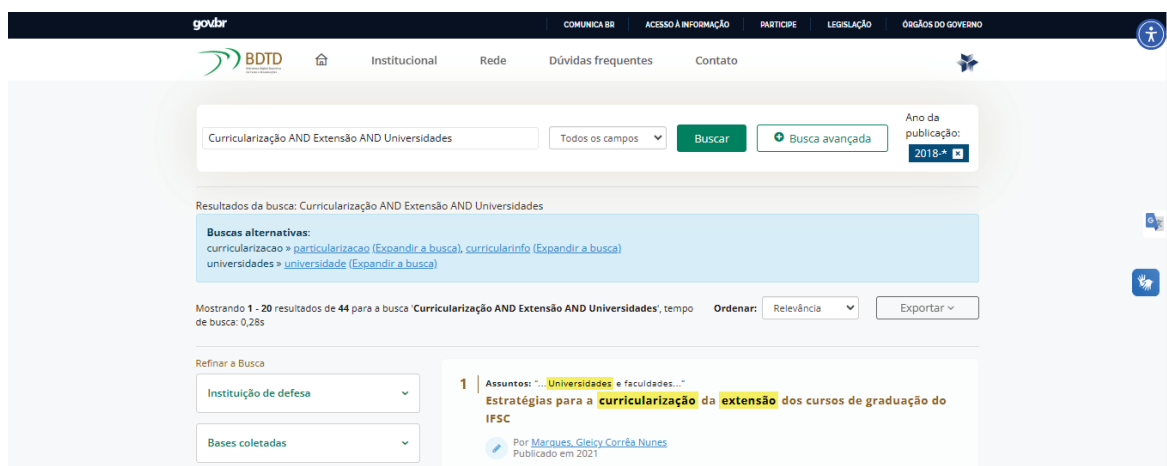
gov.br

COMUNICA BR ACESSO À INFORMAÇÃO PARTICIPE LEGISLAÇÃO ÓRGÃOS DO GOVERNO

BDTD

Institucional Rede Dúvidas frequentes Contato

Curricularização AND Extensão AND Universidades

Todos os campos

Buscar

Busca avançada

Ano da publicação:

2018-*

Resultados da busca: Curricularização AND Extensão AND Universidades

Buscas alternativas:
curricularizacao » particularizacao (Expandir a busca), curricularinfo (Expandir a busca)
universidades » universidade (Expandir a busca)

Mostrando 1 - 20 resultados de 44 para a busca 'Curricularização AND Extensão AND Universidades', tempo de busca: 0,28s

Ordenar: Relevância

Exportar

Refinar a Busca

Instituição de defesa

Bases coletadas

1

Assuntos: "...Universidades e faculdades..."

Estratégias para a curricularização da extensão dos cursos de graduação do IFSC

Por Marques, Gleicy Corrêa Nunes
Publicado em 2021